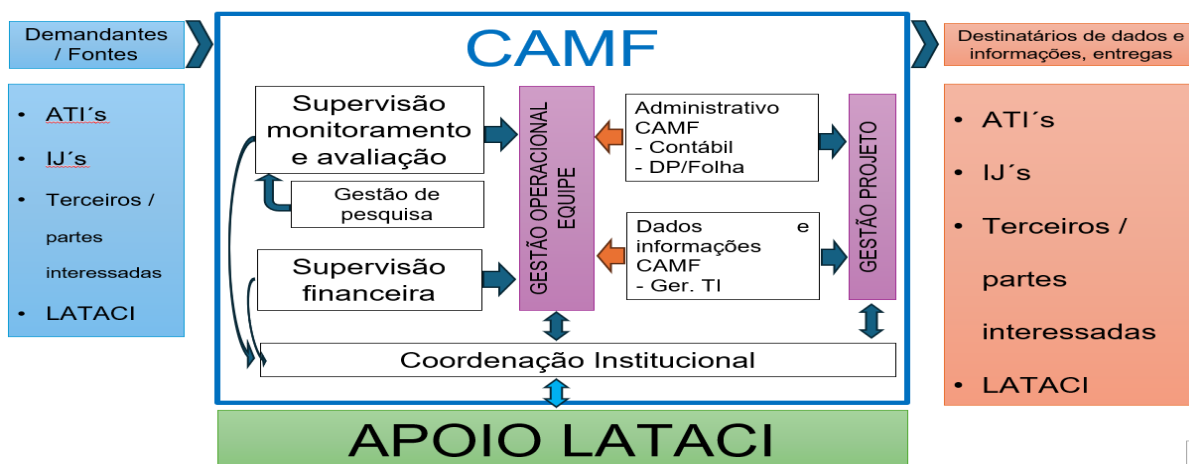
Demandantes / Fontes

- ATI´s
- IJ´s
- Terceiros / partes interessadas
- LATACI

CAMF

Supervisão monitoramento e avaliação

Gestão de pesquisa

Supervisão financeira

GESTÃO OPERACIONAL EQUIPE

Administrativo CAMF
- Contábil
- DP/Folha

Dados e informações CAMF
- Ger. TI

GESTÃO PROJETO

Coordenação Institucional

Destinatários de dados e informações, entregas

- ATI´s
- IJ´s
- Terceiros / partes interessadas
- LATACI

APOIO LATACI